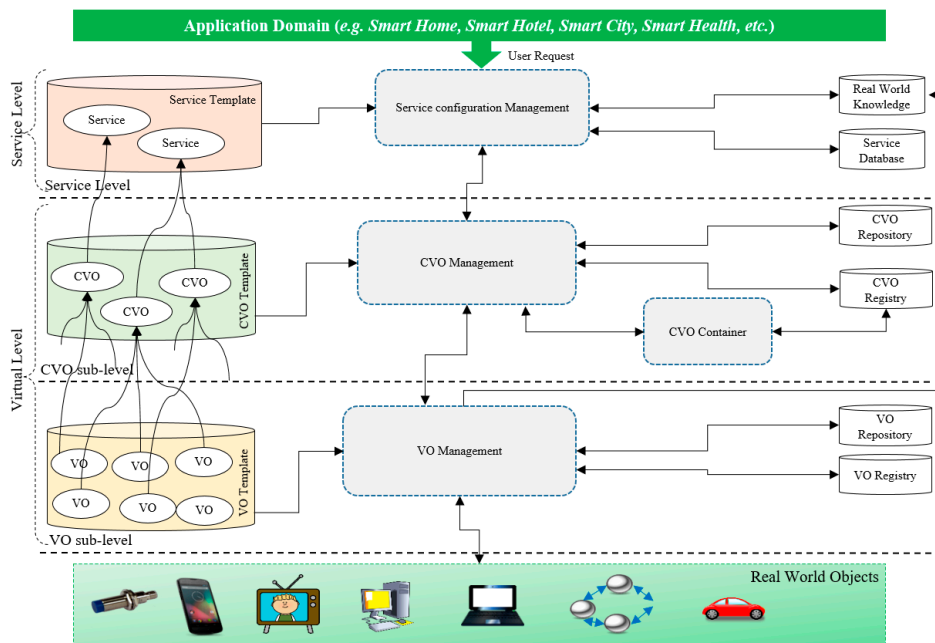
Application Domain (e.g. Smart Home, Smart Hotel, Smart City, Smart Health, etc.)

User Request

Service Level

Service Template

Service

Service

Service Level

Service configuration Management

Real World Knowledge

Service Database

Virtual Level

CVO Template

CVO

CVO

CVO

CVO sub-level

CVO Management

CVO Repository

CVO Registry

CVO Container

VO Template

VO

VO

VO

VO

VO

VO

VO sub-level

VO Management

VO Repository

VO Registry

Real World Objects